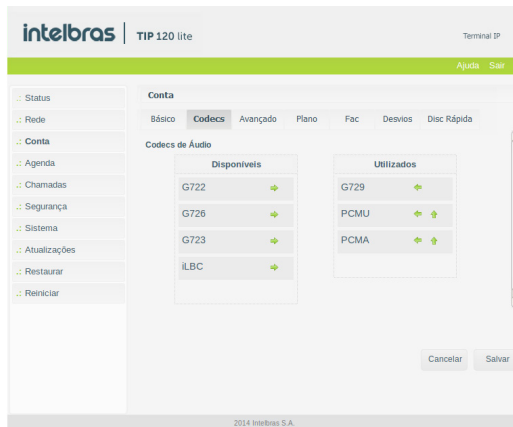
intelbras | TIP 120 lite

Terminal IP

Ajuda Sair

.: Status
.: Rede
.: Conta
.: Agenda
.: Chamadas
.: Segurança
.: Sistema
.: Atualizações
.: Restaurar
.: Reiniciar

Conta

Básico | Codecs | Avançado | Plano | Fac | Desvios | Disc Rápida

Codecs de Áudio

Disponíveis
G722
G726
G723
iLBC

Utilizados
G729
PCMU
PCMA

Cancelar
Salvar

2014 Intelbras S.A.